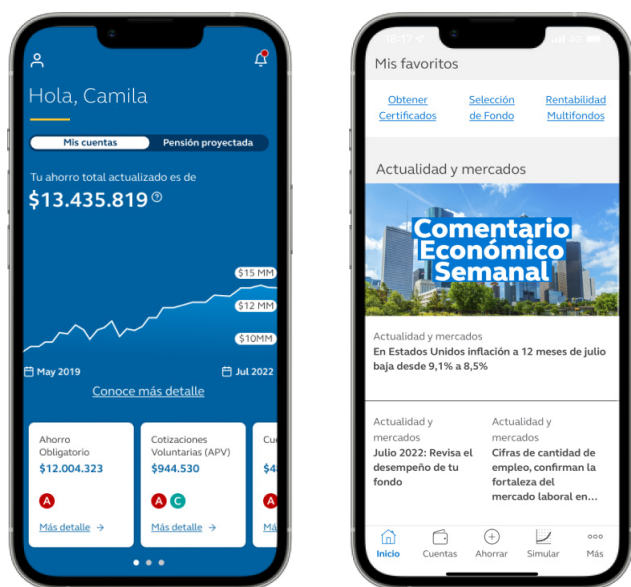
Hola, Camila

Mis cuentas
Pensión proyectada

Tu ahorro total actualizado es de
$13.435.819

$15 MM
$12 MM
$10MM

May 2019
Jul 2022

Conoce más detalle

Ahorro Obligatorio
$12.004.323
A
Más detalle →

Cotizaciones Voluntarias (APV)
$944.530
A C
Más detalle →

Cu
$4
A
Ma

Mis favoritos

Obtener Certificados
Selección de Fondo
Rentabilidad Multifondos

Actualidad y mercados

Comentario Económico Semanal

Actualidad y mercados
En Estados Unidos inflación a 12 meses de julio baja desde 9,1% a 8,5%

Actualidad y mercados
Julio 2022: Revisa el desempeño de tu fondo

Actualidad y mercados
Cifras de cantidad de empleo, confirman la fortaleza del mercado laboral en...

Inicio
Cuentas
Ahorrar
Simular
Más